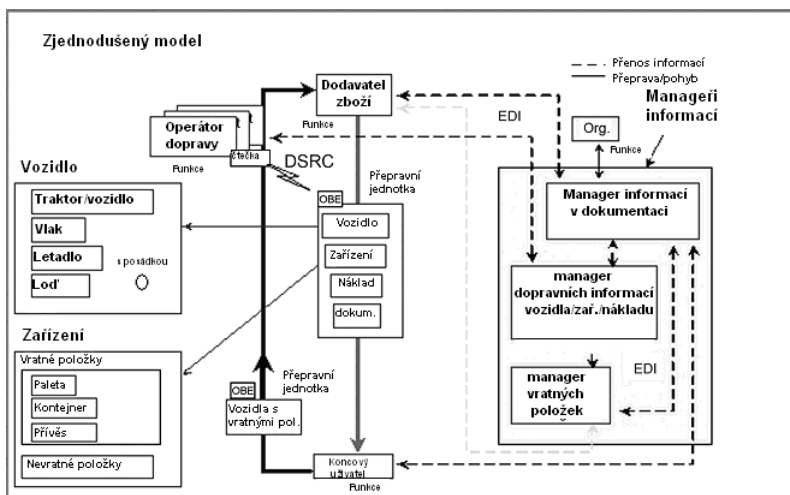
Zjednodušený model

Přenos informací
Přeprava/pohyb

Dodavatel zboží
Funkce

Manageři informací

EDI

Org.
Funkce

Operátor dopravy
Funkce
čtečka

DSRC

Přepravní jednotka

OBE

Vozidlo

Traktor/vozidlo
Vlak
Letadlo
s posádkou
Loď

Vozidlo
Zařízení
Náklad
dokum.

Manager informací v dokumentaci

manager dopravních informací vozidla/zař./nákladu

Zařízení

Vratné položky
Paleta
Kontejner
Přívěs
Nevratné položky

OBE
Vozidla s vratnými pol.

Přepravní jednotka

manager vratných položek

EDI

Koncový uživatel
Funkce